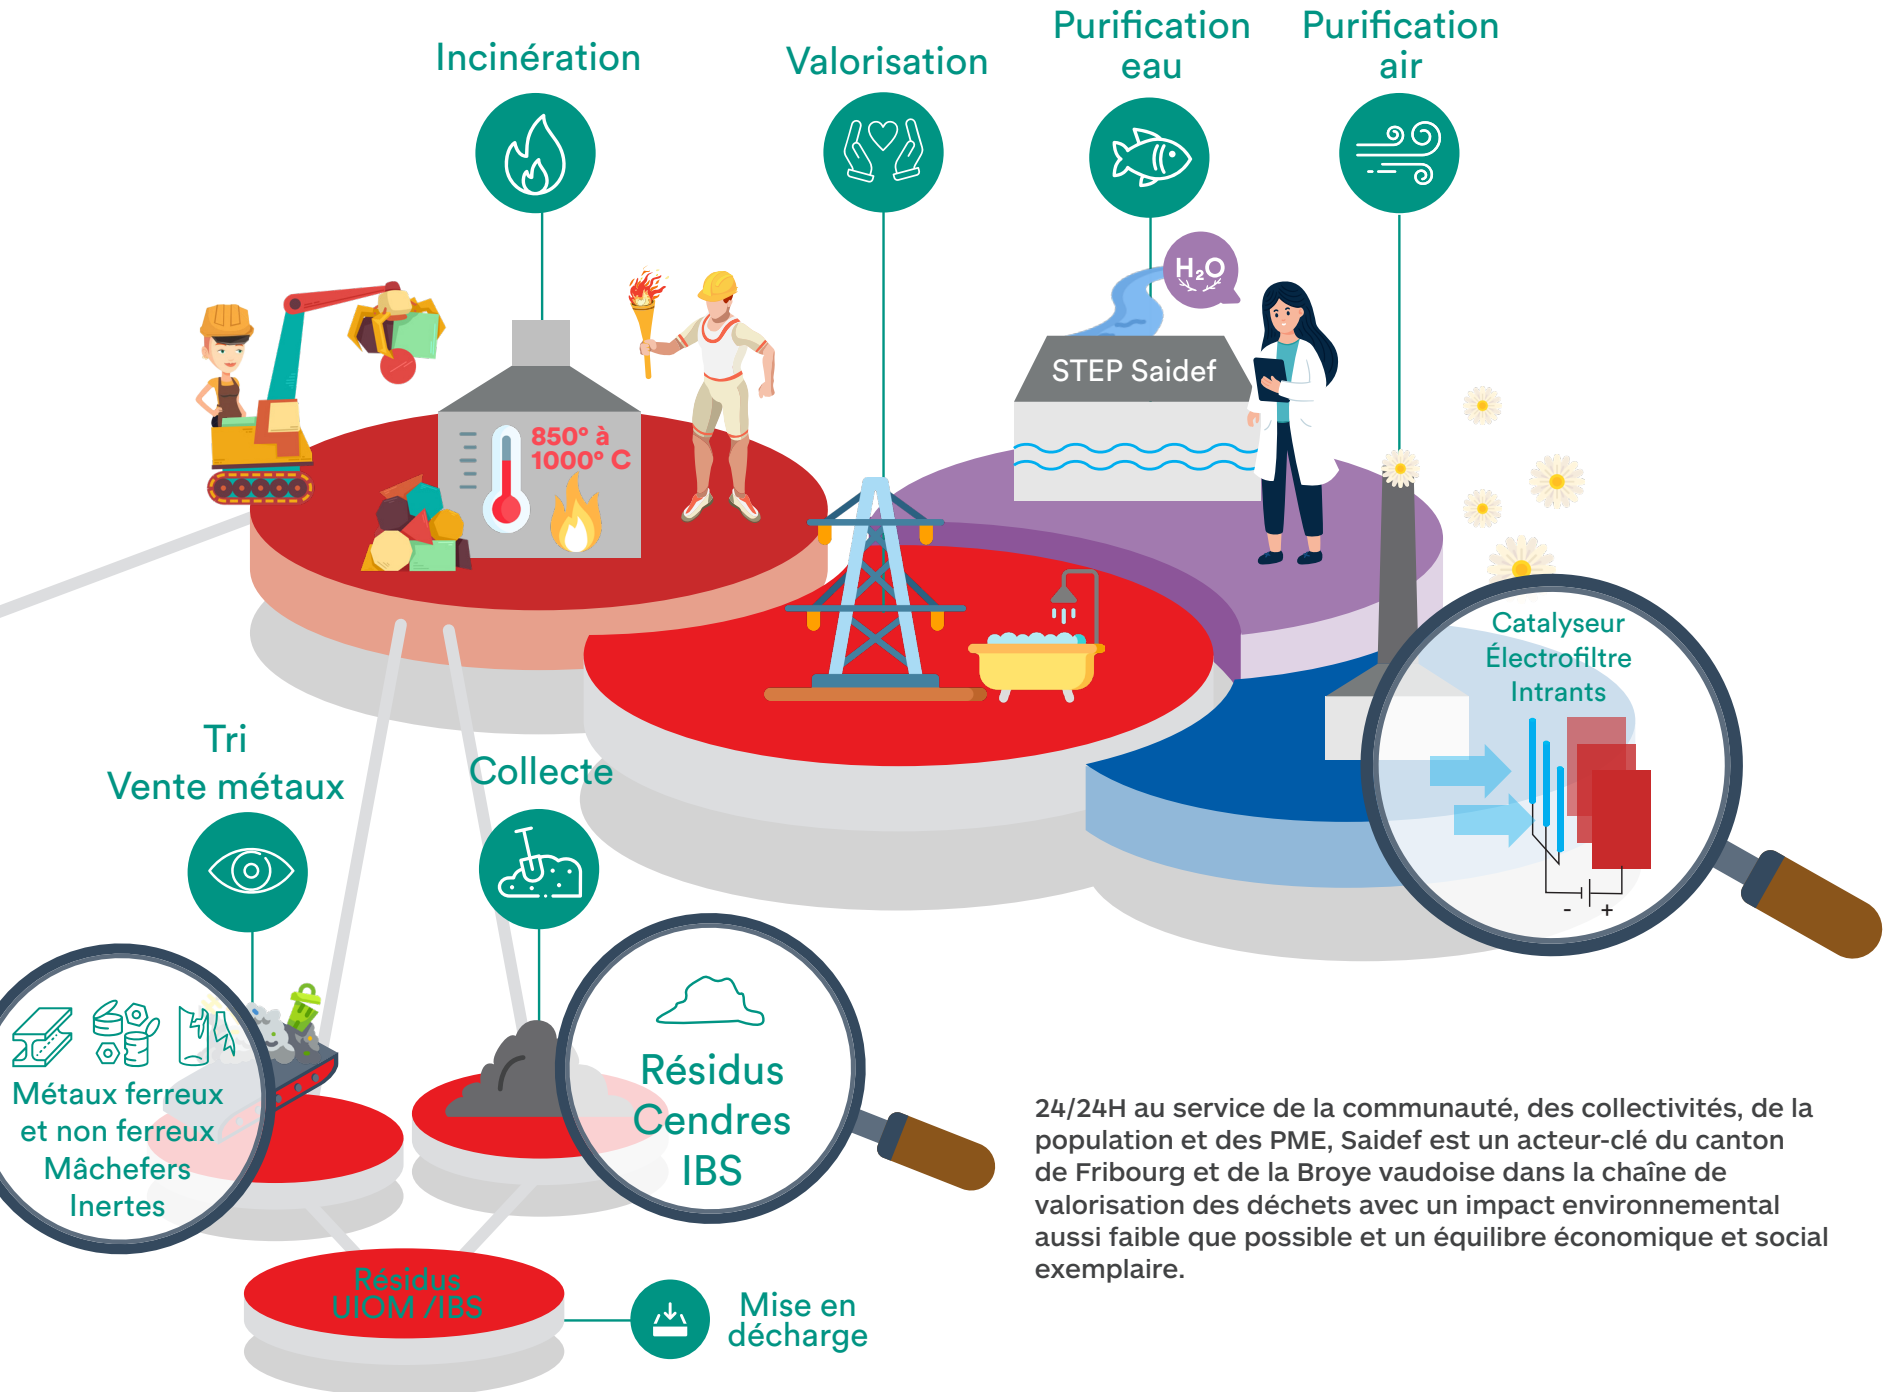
Incinération

Valorisation

Purification eau

Purification air

$H_2O$

STEP Saidef

850° à 1000° C

Catalyseur
Électrofiltre
Intrants

- +

Tri
Vente métaux

Collecte

Métaux ferreux et non ferreux
Mâchefers
Inertes

Résidus
Cendres
IBS

Résidus
UIOM / IBS

Mise en décharge

24/24H au service de la communauté, des collectivités, de la population et des PME, Saidef est un acteur-clé du canton de Fribourg et de la Broye vaudoise dans la chaîne de valorisation des déchets avec un impact environnemental aussi faible que possible et un équilibre économique et social exemplaire.